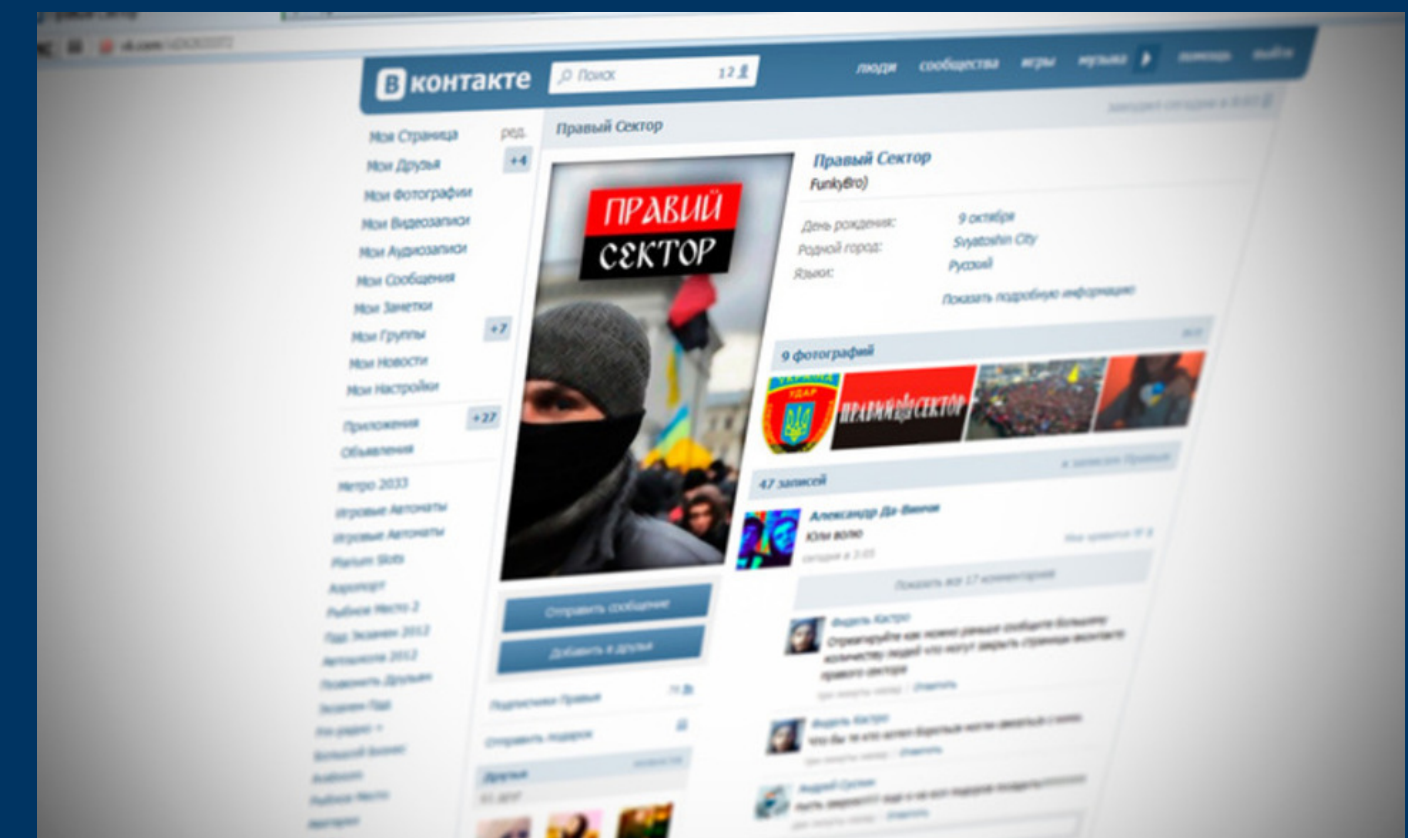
В контакте
Поиск
12
люди сообщества игры музыка помощь выйти

Мои Страница ред.
Мои Друзья +4
Мои Фотографии
Мои Видеозаписи
Мои Аудиозаписи
Мои Сообщения
Мои Заметки
Мои Группы +7
Мои Новости
Мои Настройки
Приложения +27
Объявления
Метро 2033
Игровые Автоматы
Игровые Автоматы
Plarium Slots
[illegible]

Правый Сектор

ПРАВИЙ СЕКТОР

Отправить сообщение
Добавить в друзья

Правый Сектор
FunkyBro)
День рождения: 9 октября
Родной город: Svyatoshin City
Языки: Русский
Показать подробную информацию

9 фотографий

ПРАВИЙ СЕКТОР

47 записей
Александр Да-Винчи
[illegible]
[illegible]

Показать все 17 комментариев

Фидель Кастро
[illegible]

Фидель Кастро
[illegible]

Андрей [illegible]
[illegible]

Друзья